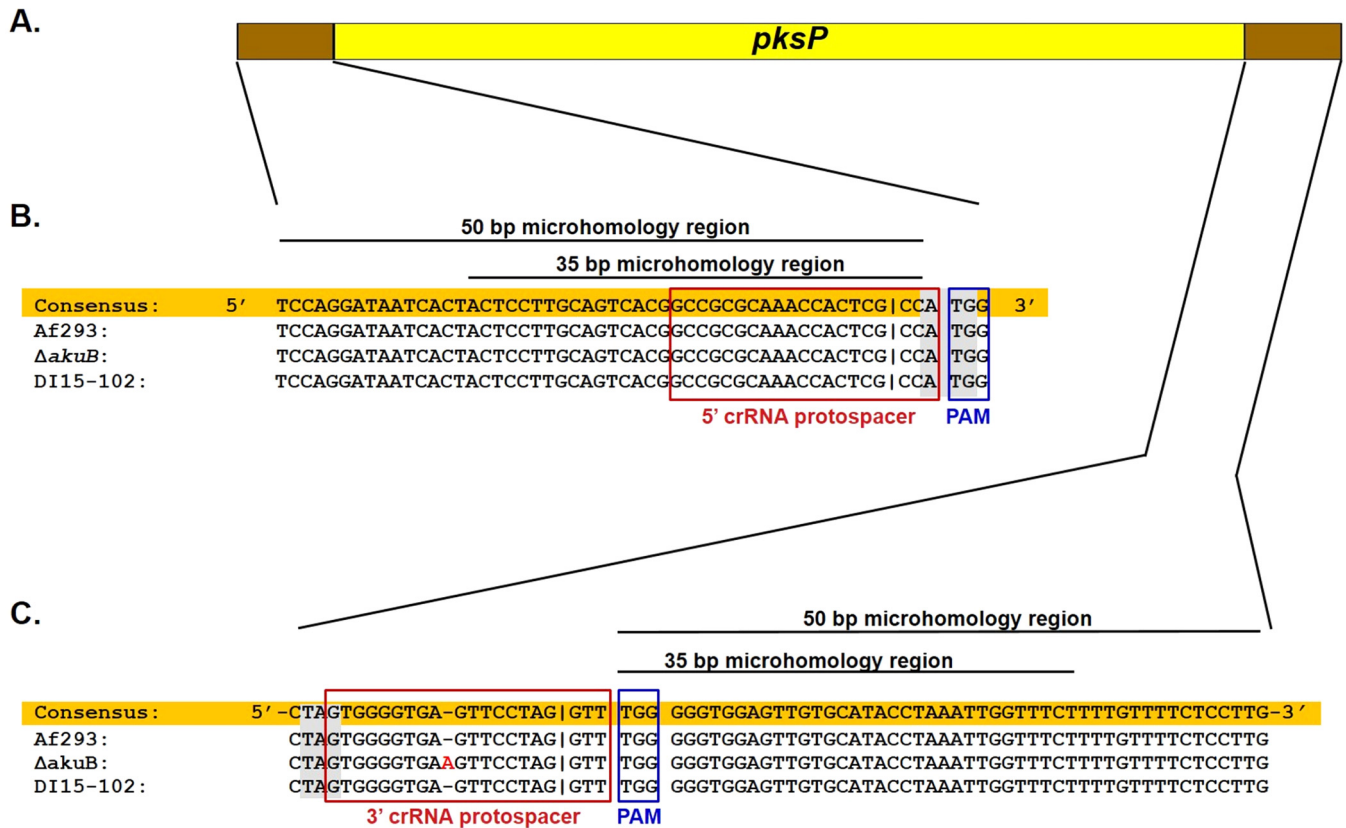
A.

pksP

B.

50 bp microhomology region

35 bp microhomology region

Consensus: 5′ TCCAGGATAATCACTACTCCTTGCAGTCACGGCCGCGCAAACCACTCG|CCA TGG 3′
Af293: TCCAGGATAATCACTACTCCTTGCAGTCACGGCCGCGCAAACCACTCG|CCA TGG
Δ*akuB*: TCCAGGATAATCACTACTCCTTGCAGTCACGGCCGCGCAAACCACTCG|CCA TGG
DI15-102: TCCAGGATAATCACTACTCCTTGCAGTCACGGCCGCGCAAACCACTCG|CCA TGG

5′ crRNA protospacer

PAM

C.

50 bp microhomology region

35 bp microhomology region

Consensus: 5′-CTAGTGGGGTGA-GTTCCTAG|GTT TGG GGGTGGAGTTGTGCATACCTAAATTGGTTTCTTTTGTTTTCTCCTTG-3′
Af293: CTAGTGGGGTGA-GTTCCTAG|GTT TGG GGGTGGAGTTGTGCATACCTAAATTGGTTTCTTTTGTTTTCTCCTTG
ΔakuB: CTAGTGGGGTGAAGTTCCTAG|GTT TGG GGGTGGAGTTGTGCATACCTAAATTGGTTTCTTTTGTTTTCTCCTTG
DI15-102: CTAGTGGGGTGA-GTTCCTAG|GTT TGG GGGTGGAGTTGTGCATACCTAAATTGGTTTCTTTTGTTTTCTCCTTG

3′ crRNA protospacer

PAM